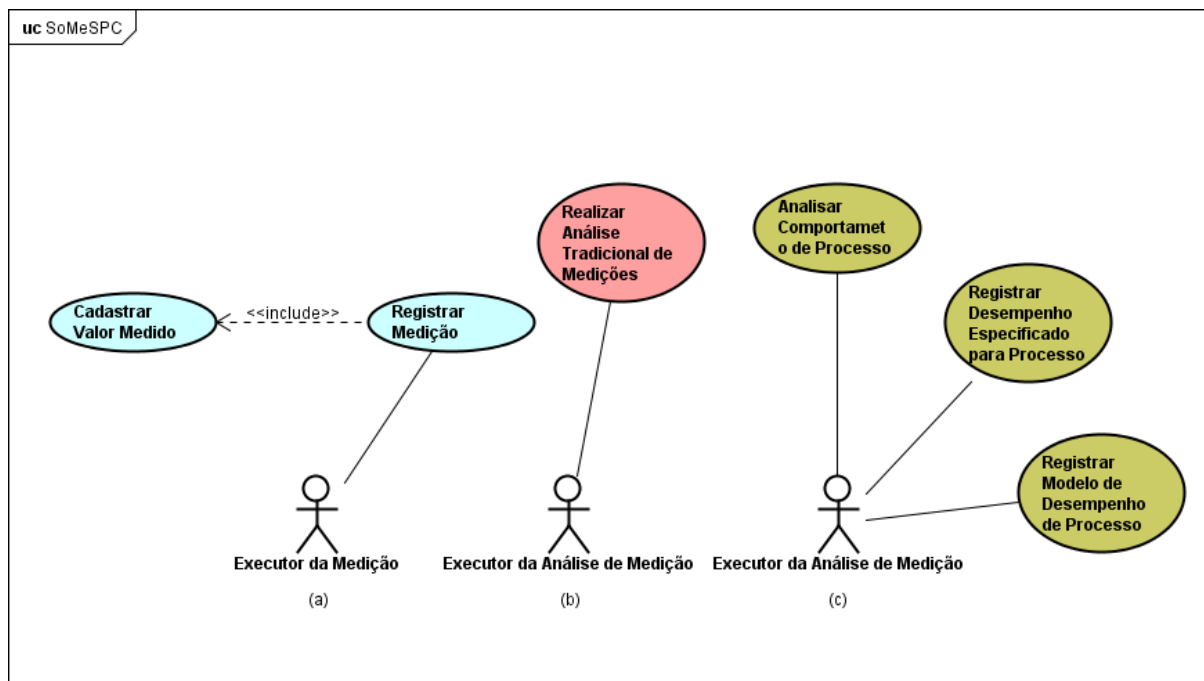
uc SoMeSPC

Cadastrar Valor Medido

<<include>>

Registrar Medição

Executor da Medição

(a)

Realizar Análise Tradicional de Medições

Executor da Análise de Medição

(b)

Analisar Comportamet o de Processo

Registrar Desempenho Especificado para Processo

Registrar Modelo de Desempenho de Processo

Executor da Análise de Medição

(c)